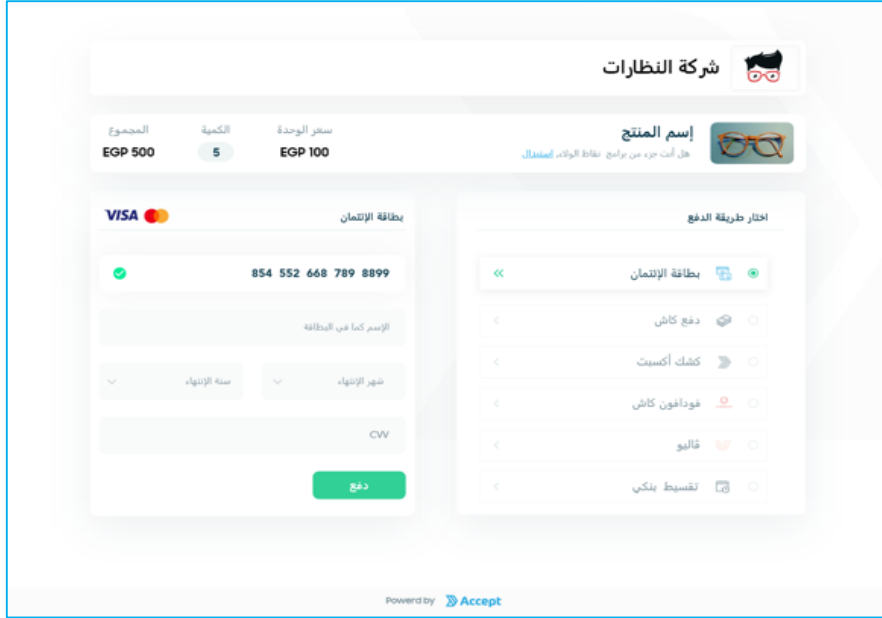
شركة النظارات

إسم المنتج
هل أنت جزء من برامج نقاط الولاء استبدل

سعر الوحدة
EGP 100

الكمية
5

المجموع
EGP 500

اختار طريقة الدفع

بطاقة الإئتمان
دفع كاش
كشك أكسبت
فودافون كاش
ڤاليو
تقسيط بنكي

بطاقة الإئتمان
VISA

854 552 668 789 8899

الإسم كما في البطاقة

شهر الإنتهاء

سنة الإنتهاء

CVV

دفع

Powerd by Accept